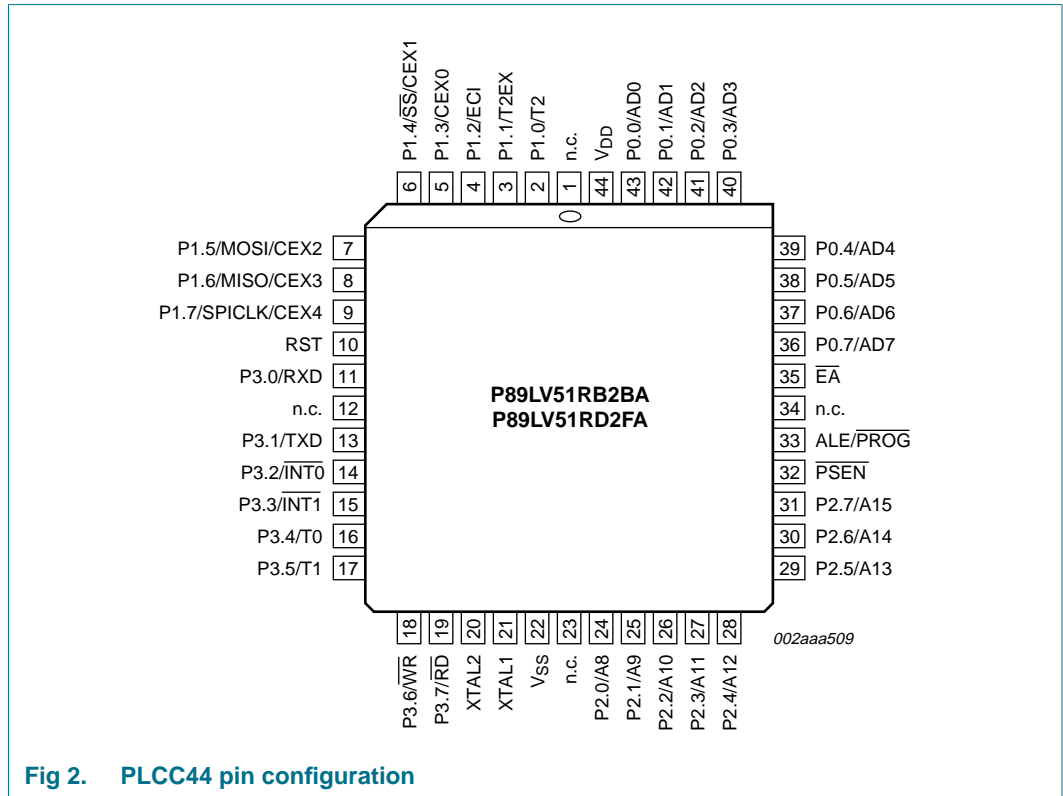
P1.4/$\overline{SS}$/CEX1
6
P1.3/CEX0
5
P1.2/ECI
4
P1.1/T2EX
3
P1.0/T2
2
n.c.
1
$V_{DD}$
44
P0.0/AD0
43
P0.1/AD1
42
P0.2/AD2
41
P0.3/AD3
40

P1.5/MOSI/CEX2 7
P1.6/MISO/CEX3 8
P1.7/SPICLK/CEX4 9
RST 10
P3.0/RXD 11
n.c. 12
P3.1/TXD 13
P3.2/$\overline{INT0}$ 14
P3.3/$\overline{INT1}$ 15
P3.4/T0 16
P3.5/T1 17

P89LV51RB2BA
P89LV51RD2FA

39 P0.4/AD4
38 P0.5/AD5
37 P0.6/AD6
36 P0.7/AD7
35 $\overline{EA}$
34 n.c.
33 ALE/$\overline{PROG}$
32 $\overline{PSEN}$
31 P2.7/A15
30 P2.6/A14
29 P2.5/A13

18
P3.6/$\overline{WR}$
19
P3.7/$\overline{RD}$
20
XTAL2
21
XTAL1
22
$V_{SS}$
23
n.c.
24
P2.0/A8
25
P2.1/A9
26
P2.2/A10
27
P2.3/A11
28
P2.4/A12

002aaa509

Fig 2. PLCC44 pin configuration